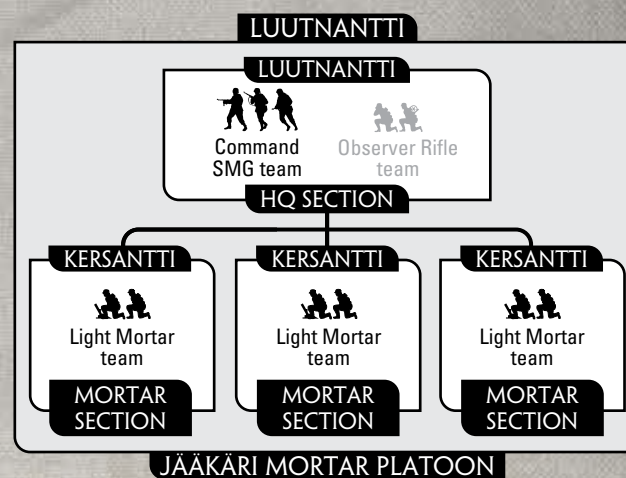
LUUTNANTTI

LUUTNANTTI

Command SMG team

Observer Rifle team

HQ SECTION

KERSANTTI

Light Mortar team

MORTAR SECTION

KERSANTTI

Light Mortar team

MORTAR SECTION

KERSANTTI

Light Mortar team

MORTAR SECTION

JÄÄKÄRI MORTAR PLATOON